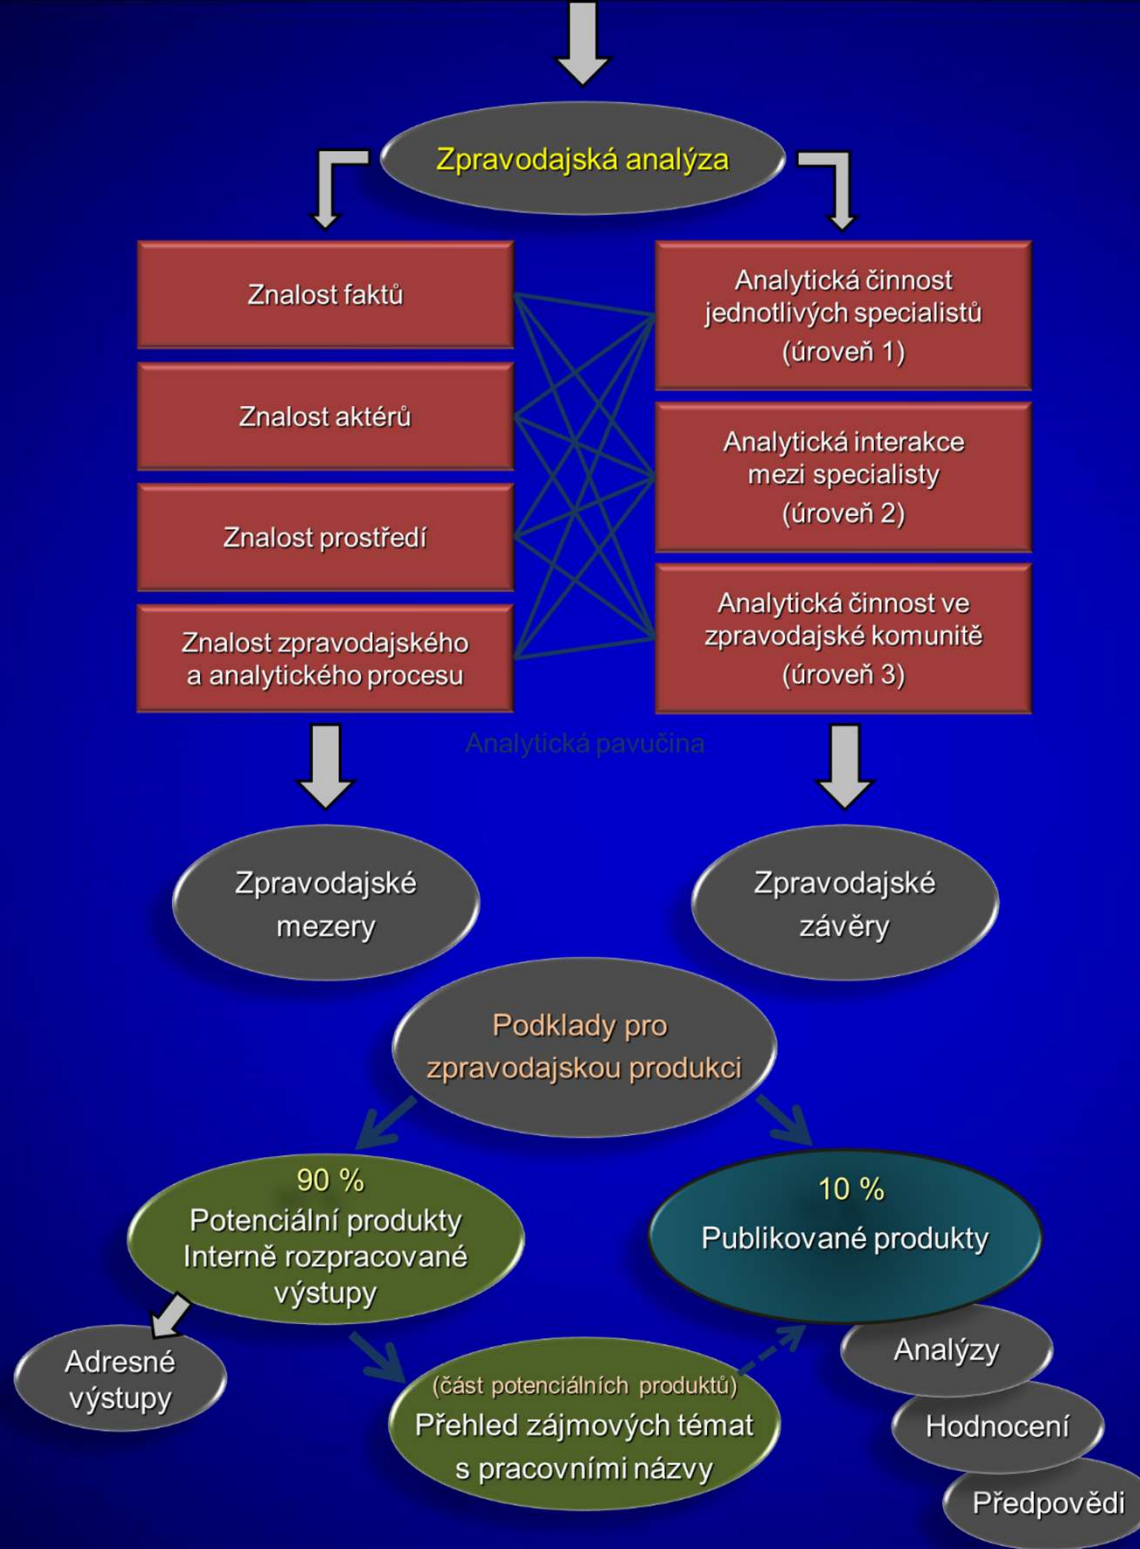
Zpravodajská analýza

Znalost faktů

Znalost aktérů

Znalost prostředí

Znalost zpravodajského a analytického procesu

Analytická činnost jednotlivých specialistů (úroveň 1)

Analytická interakce mezi specialisty (úroveň 2)

Analytická činnost ve zpravodajské komunitě (úroveň 3)

Analytická pavučina

Zpravodajské mezery

Zpravodajské závěry

Podklady pro zpravodajskou produkci

90 %
Potenciální produkty
Interně rozpracované výstupy

10 %
Publikované produkty

Adresné výstupy

(část potenciálních produktů)
Přehled zájmových témat s pracovními názvy

Analýzy

Hodnocení

Předpovědi